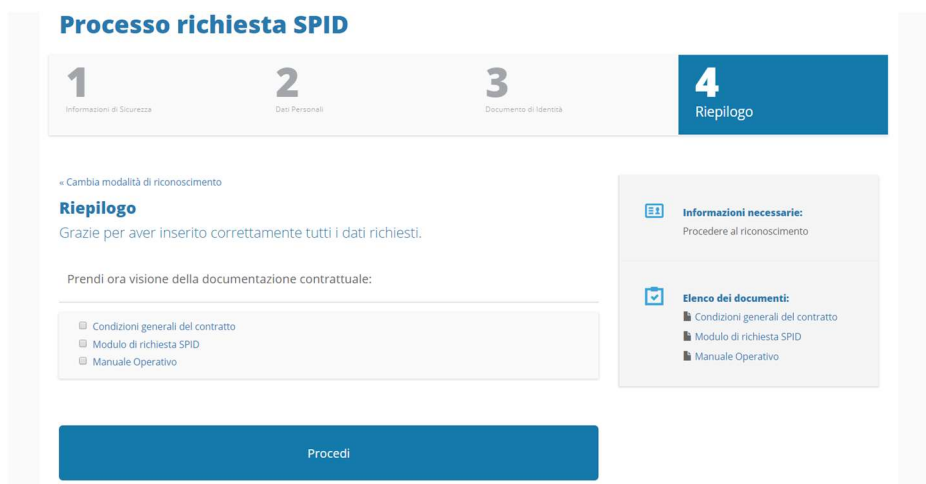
Processo richiesta SPID

1
Informazioni di Sicurezza

2
Dati Personali

3
Documento di Identità

4
Riepilogo

« Cambia modalità di riconoscimento

Riepilogo
Grazie per aver inserito correttamente tutti i dati richiesti.

Prendi ora visione della documentazione contrattuale:

Condizioni generali del contratto
Modulo di richiesta SPID
Manuale Operativo

Procedi

Informazioni necessarie:
Procedere al riconoscimento

Elenco dei documenti:
Condizioni generali del contratto
Modulo di richiesta SPID
Manuale Operativo